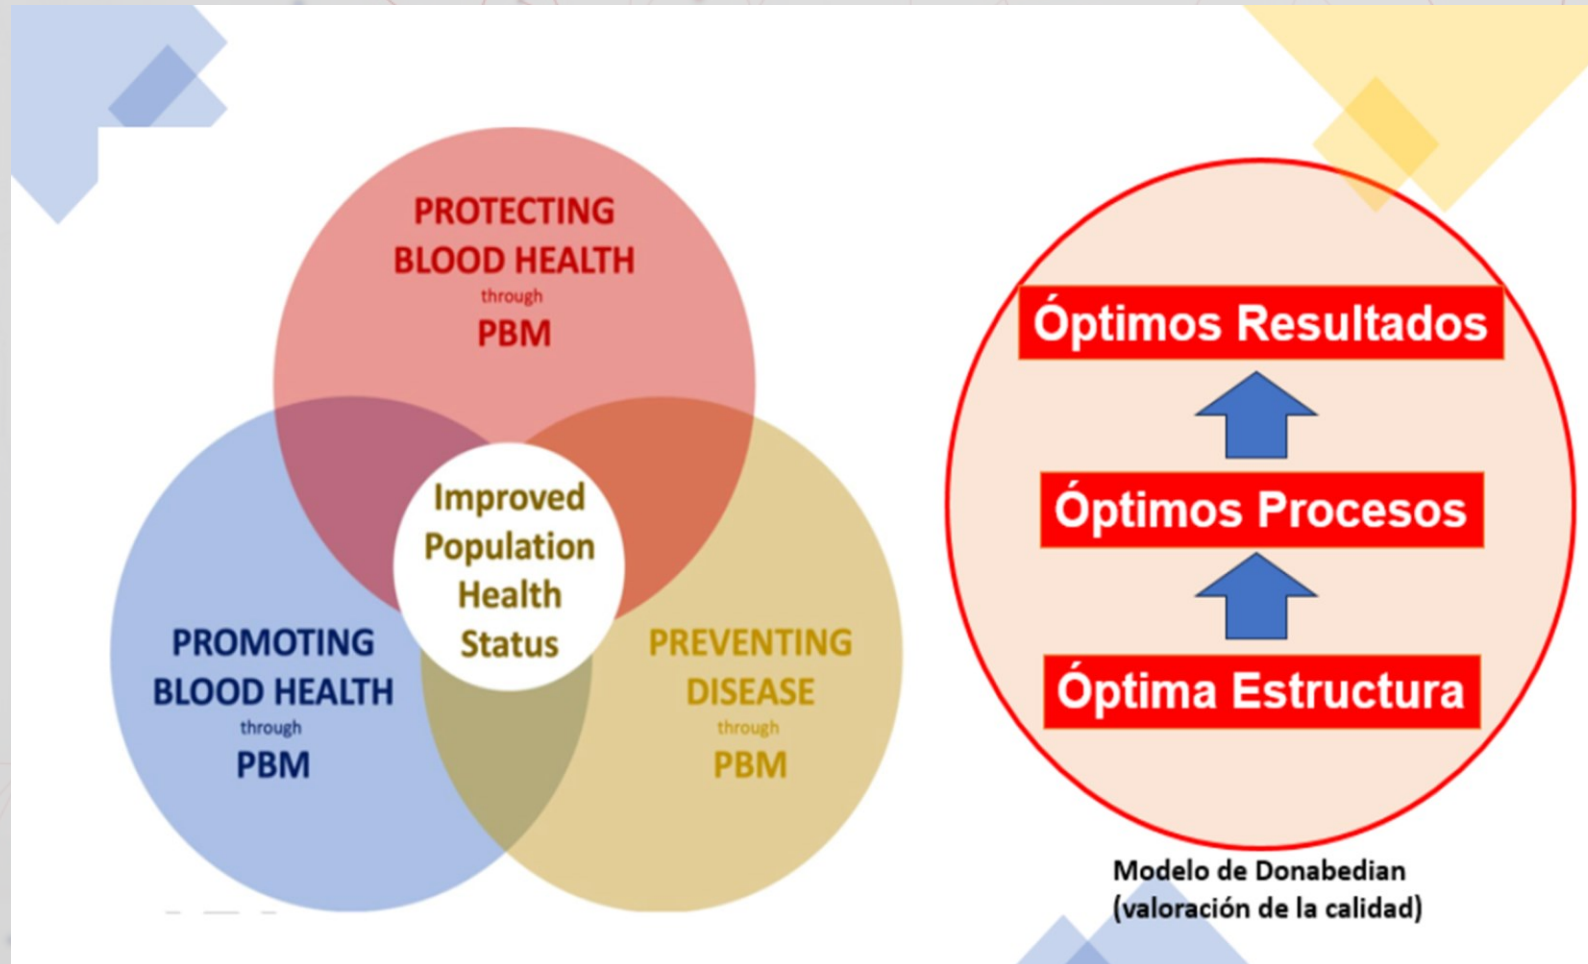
PROTECTING BLOOD HEALTH
through
PBM

Improved Population Health Status

PROMOTING BLOOD HEALTH
through
PBM

PREVENTING DISEASE
through
PBM

Óptimos Resultados

Óptimos Procesos

Óptima Estructura

Modelo de Donabedian
(valoración de la calidad)